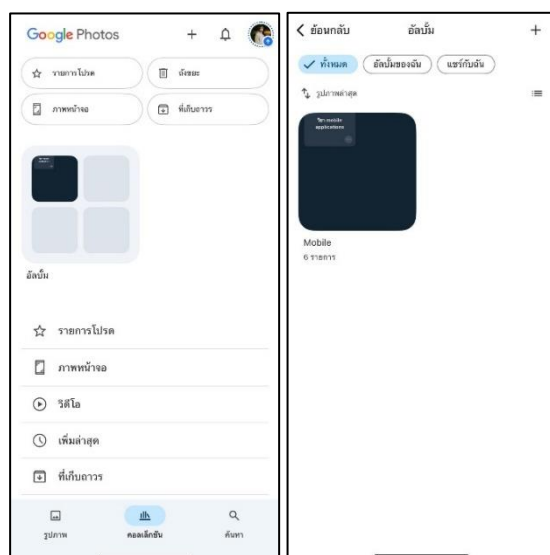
Google Photos

รายการโปรด

ถังขยะ

ภาพหน้าจอ

ที่เก็บถาวร

อัลบั้ม

รายการโปรด

ภาพหน้าจอ

วิดีโอ

เพิ่มล่าสุด

ที่เก็บถาวร

รูปภาพ

คอลเล็กชัน

ค้นหา

< ย้อนกลับ

อัลบั้ม

+

ทั้งหมด

อัลบั้มของฉัน

แชร์กับฉัน

รูปภาพล่าสุด

Mobile

6 รายการ